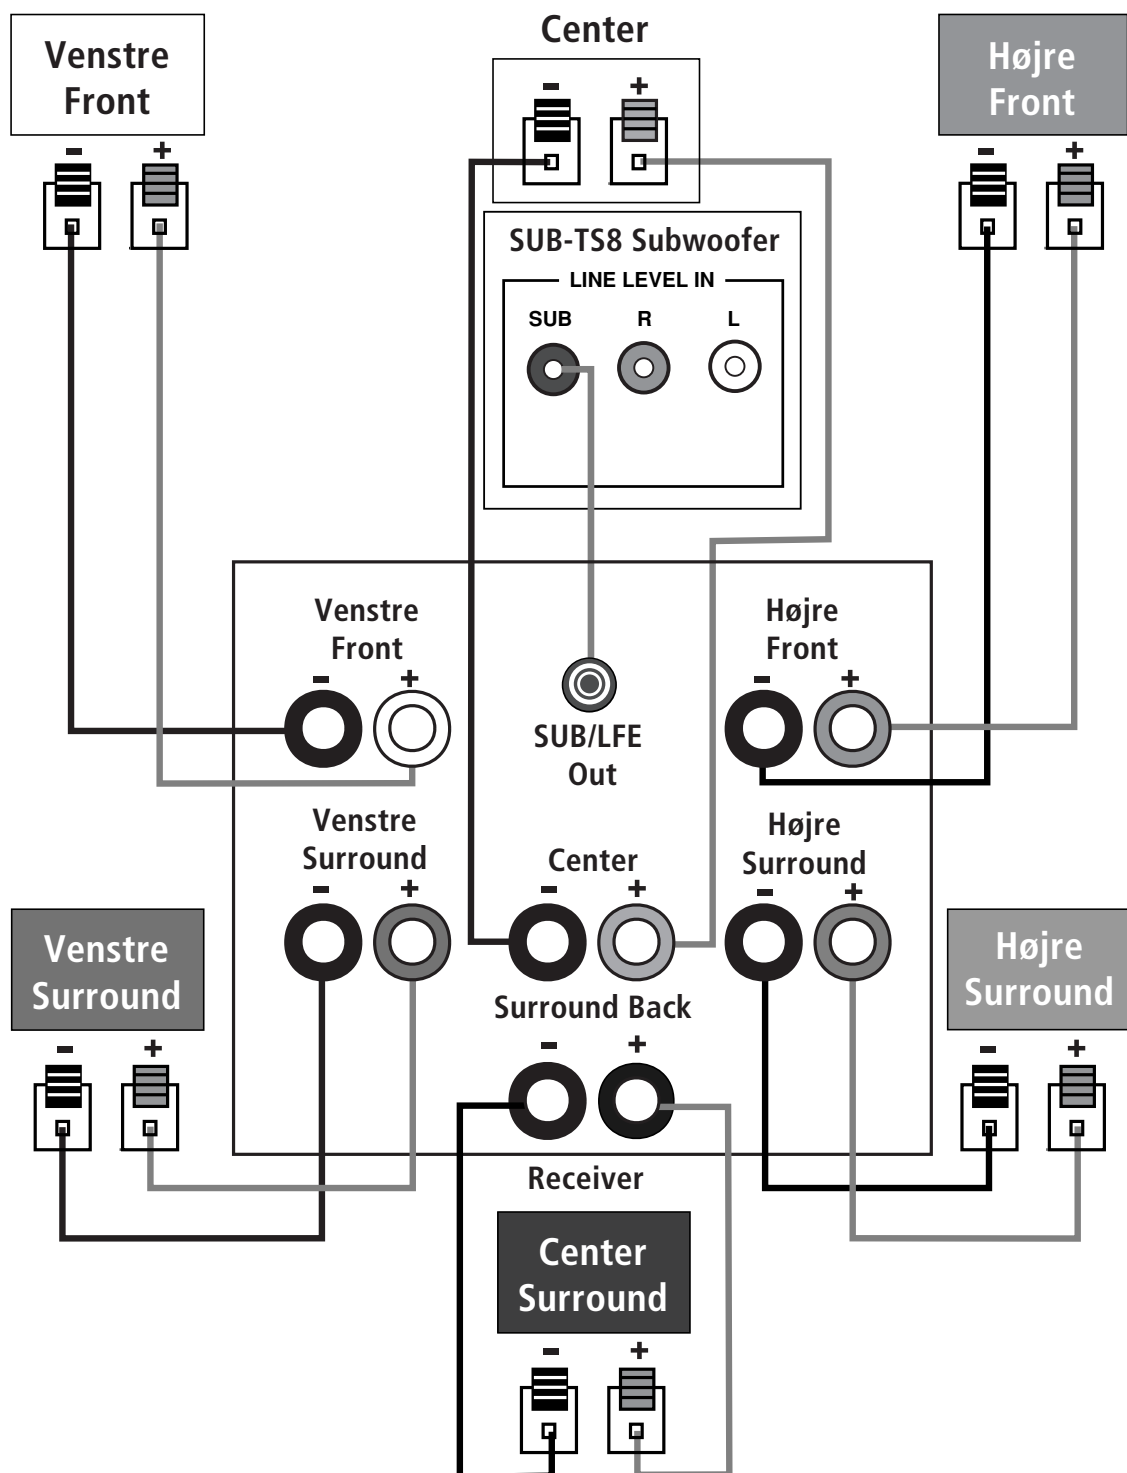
Venstre Front

–
+

Center

–
+

Højre Front

–
+

SUB-TS8 Subwoofer

LINE LEVEL IN

SUB
R
L

Venstre Front

–
+

SUB/LFE Out

Højre Front

–
+

Venstre Surround

–
+

Center

–
+

Højre Surround

–
+

Venstre Surround

–
+

Surround Back

–
+

Højre Surround

–
+

Receiver

Center Surround

–
+